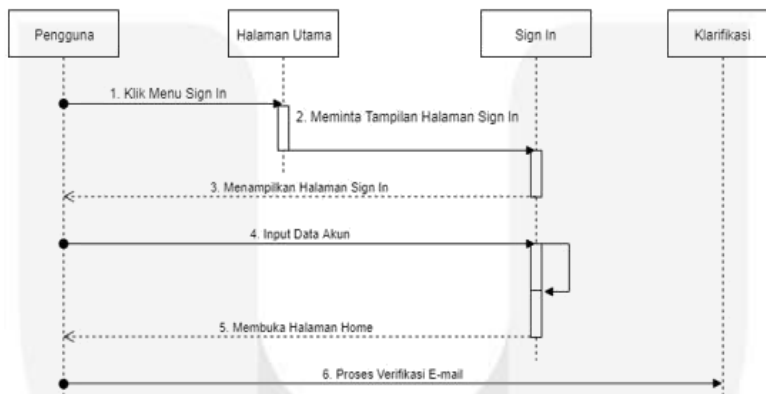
Pengguna

Halaman Utama

Sign In

Klarifikasi

1. Klik Menu Sign In

2. Meminta Tampilan Halaman Sign In

3. Menampilkan Halaman Sign In

4. Input Data Akun

5. Membuka Halaman Home

6. Proses Verifikasi E-mail